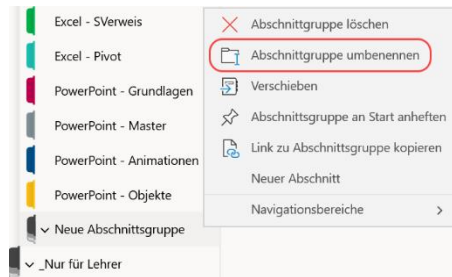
Excel - SVerweis
Excel - Pivot
PowerPoint - Grundlagen
PowerPoint - Master
PowerPoint - Animationen
PowerPoint - Objekte
Neue Abschnittsgruppe
_Nur für Lehrer

Abschnittgruppe löschen
Abschnittgruppe umbenennen
Verschieben
Abschnittsgruppe an Start anheften
Link zu Abschnittsgruppe kopieren
Neuer Abschnitt
Navigationsbereiche